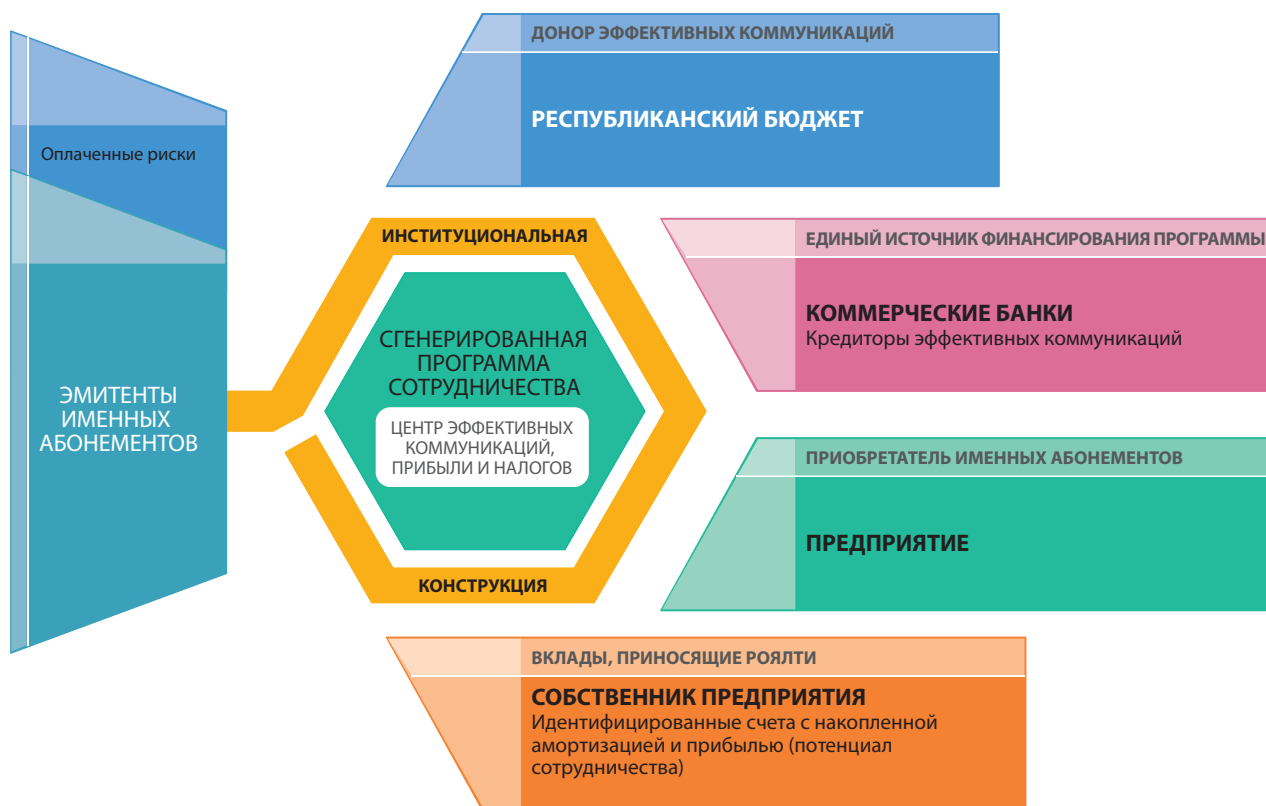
Оплаченные риски

ЭМИТЕНТЫ ИМЕННЫХ АБОНЕМЕНТОВ

ДОНОР ЭФФЕКТИВНЫХ КОММУНИКАЦИЙ

РЕСПУБЛИКАНСКИЙ БЮДЖЕТ

ИНСТИТУЦИОНАЛЬНАЯ

СГЕНЕРИРОВАННАЯ ПРОГРАММА СОТРУДНИЧЕСТВА

ЦЕНТР ЭФФЕКТИВНЫХ КОММУНИКАЦИЙ, ПРИБЫЛИ И НАЛОГОВ

КОНСТРУКЦИЯ

ЕДИНЫЙ ИСТОЧНИК ФИНАНСИРОВАНИЯ ПРОГРАММЫ

КОММЕРЧЕСКИЕ БАНКИ

Кредиторы эффективных коммуникаций

ПРИОБРЕТАТЕЛЬ ИМЕННЫХ АБОНЕМЕНТОВ

ПРЕДПРИЯТИЕ

ВКЛАДЫ, ПРИНОСЯЩИЕ РОЯЛТИ

СОБСТВЕННИК ПРЕДПРИЯТИЯ

Идентифицированные счета с накопленной амортизацией и прибылью (потенциал сотрудничества)